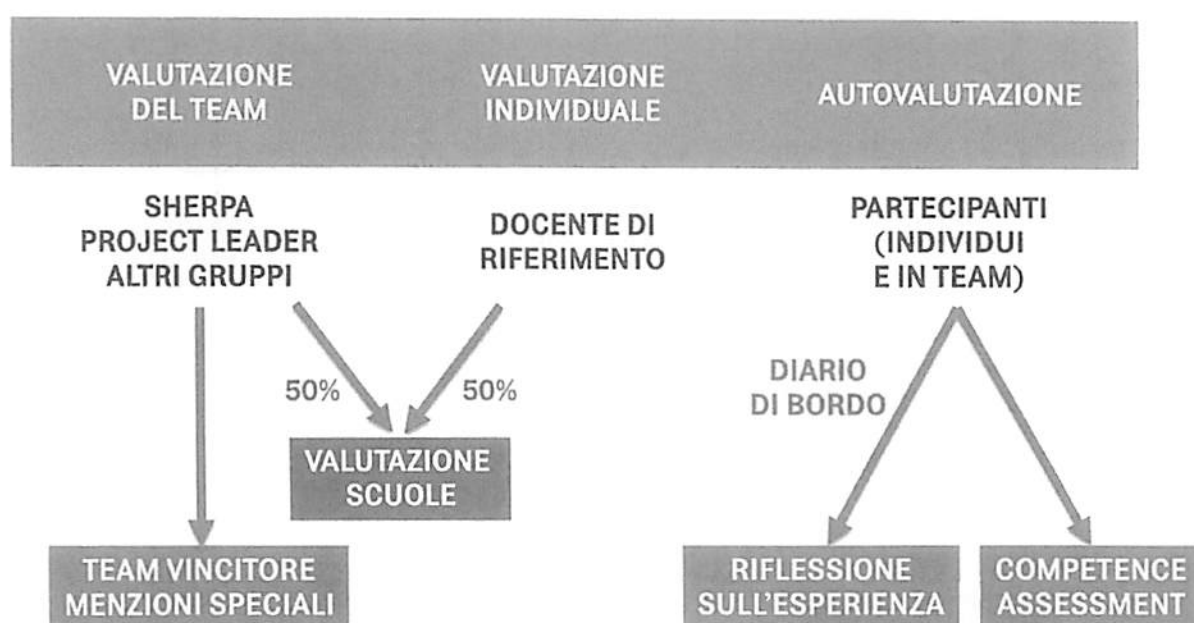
VALUTAZIONE DEL TEAM

VALUTAZIONE INDIVIDUALE

AUTOVALUTAZIONE

SHERPA
PROJECT LEADER
ALTRI GRUPPI

DOCENTE DI RIFERIMENTO

PARTECIPANTI (INDIVIDUI E IN TEAM)

50%

50%

VALUTAZIONE SCUOLE

DIARIO DI BORDO

TEAM VINCITORE
MENZIONI SPECIALI

RIFLESSIONE SULL'ESPERIENZA

COMPETENCE ASSESSMENT